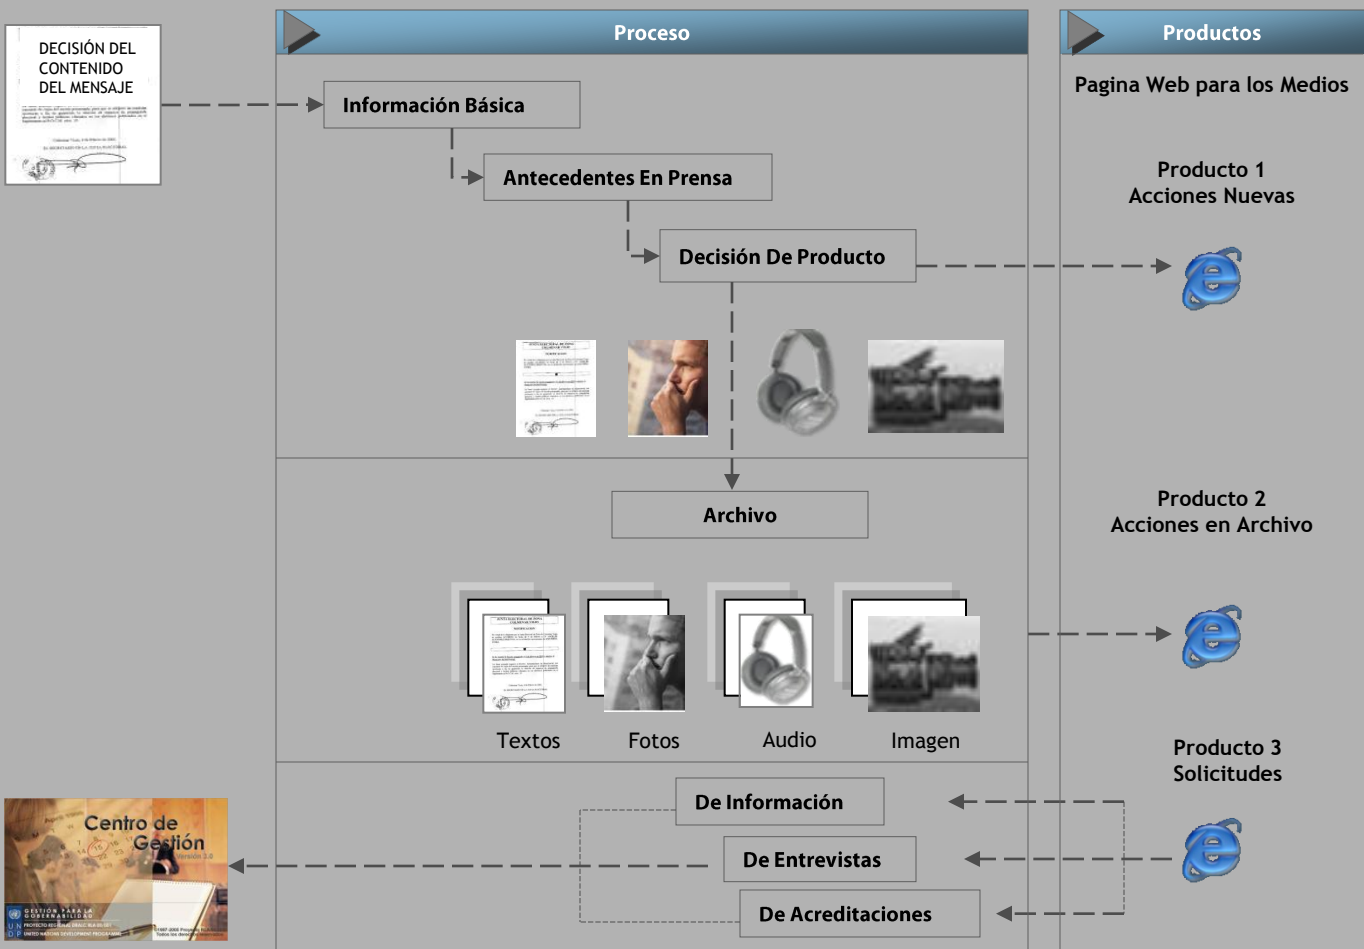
DECISIÓN DEL CONTENIDO DEL MENSAJE

Proceso

Productos

Pagina Web para los Medios

Información Básica

Antecedentes En Prensa

Decisión De Producto

Producto 1
Acciones Nuevas

Archivo

Producto 2
Acciones en Archivo

Textos

Fotos

Audio

Imagen

Producto 3
Solicitudes

De Información

De Entrevistas

De Acreditaciones

Centro de Gestión
Versión 2.0

GESTIÓN PARA LA GOBERNABILIDAD
UNDP
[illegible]